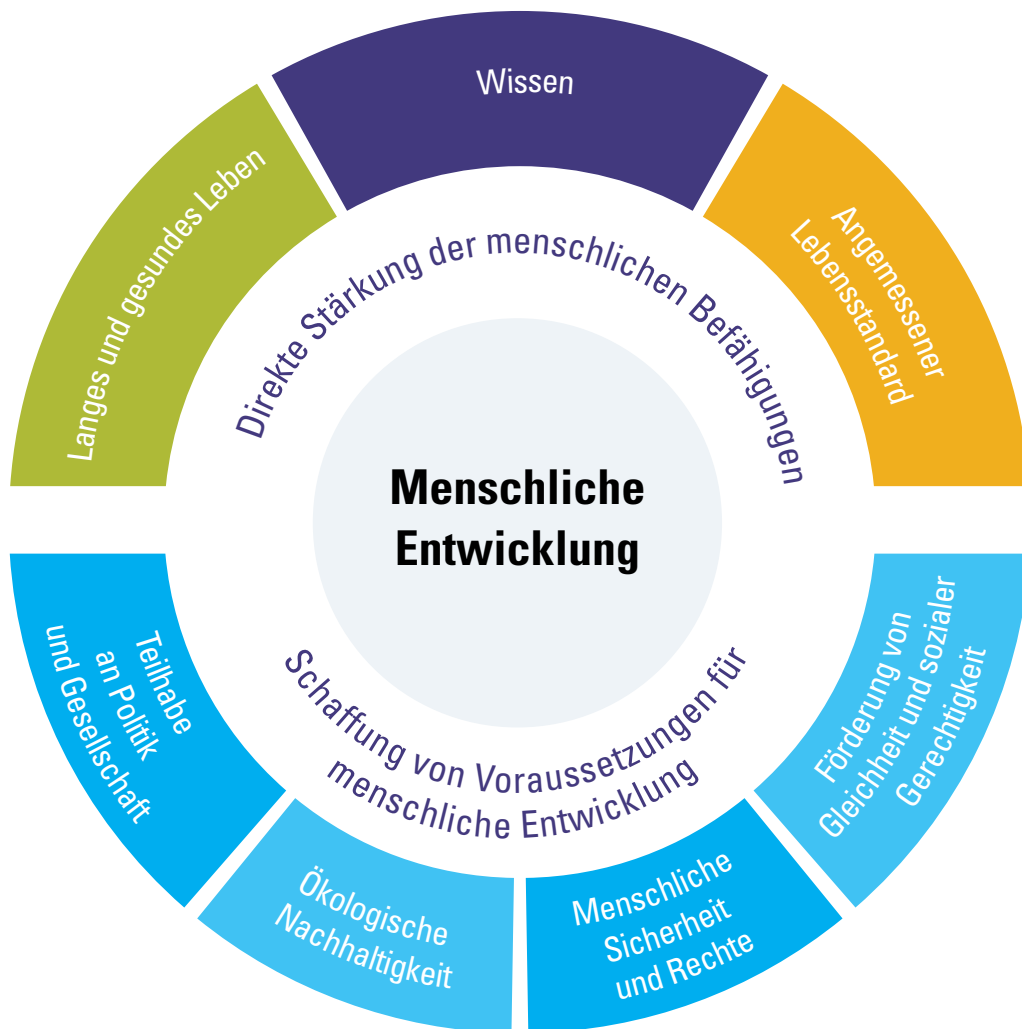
Wissen

Langes und gesundes Leben

Angemessener Lebensstandard

Direkte Stärkung der menschlichen Befähigungen

Menschliche Entwicklung

Schaffung von Voraussetzungen für menschliche Entwicklung

Teilhabe an Politik und Gesellschaft

Ökologische Nachhaltigkeit

Menschliche Sicherheit und Rechte

Förderung von Gleichheit und sozialer Gerechtigkeit